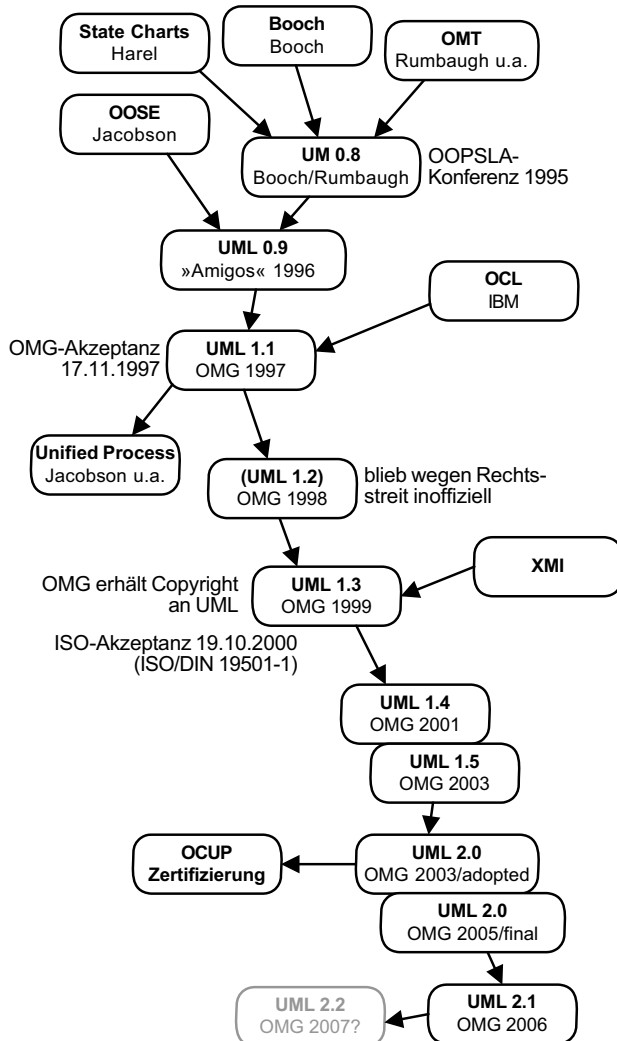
State Charts
Harel

Booch
Booch

OMT
Rumbaugh u.a.

OOSE
Jacobson

UM 0.8
Booch/Rumbaugh

OOPSLA-Konferenz 1995

UML 0.9
»Amigos« 1996

OCL
IBM

OMG-Akzeptanz
17.11.1997

UML 1.1
OMG 1997

Unified Process
Jacobson u.a.

(UML 1.2)
OMG 1998

blieb wegen Rechtsstreit inoffiziell

XMI

OMG erhält Copyright an UML

UML 1.3
OMG 1999

ISO-Akzeptanz 19.10.2000
(ISO/DIN 19501-1)

UML 1.4
OMG 2001

UML 1.5
OMG 2003

OCUP
Zertifizierung

UML 2.0
OMG 2003/adopted

UML 2.0
OMG 2005/final

UML 2.2
OMG 2007?

UML 2.1
OMG 2006